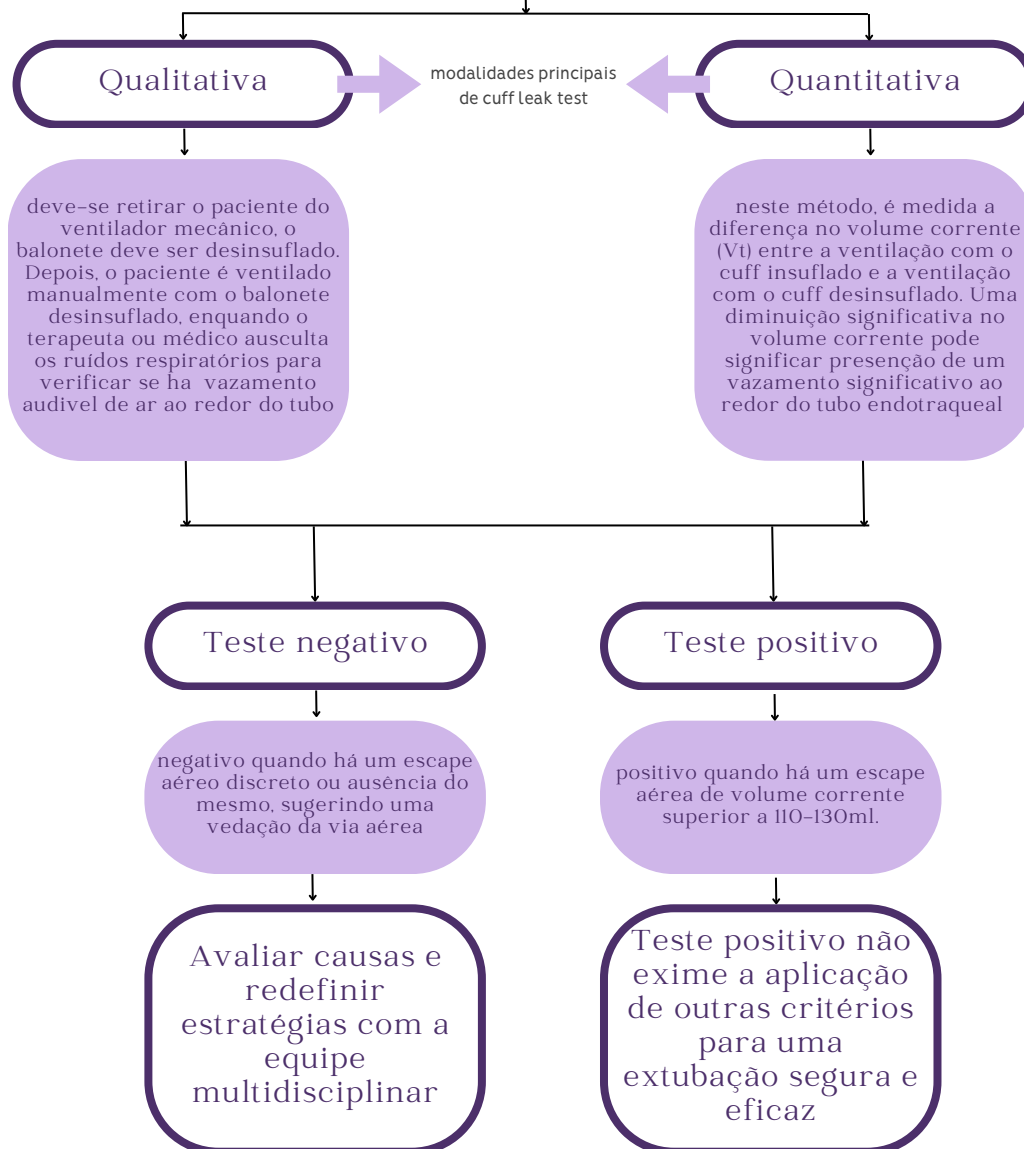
Qualitativa

modalidades principais de cuff leak test

Quantitativa

deve-se retirar o paciente do ventilador mecânico, o balonete deve ser desinsuflado. Depois, o paciente é ventilado manualmente com o balonete desinsuflado, enquando o terapeuta ou médico ausculta os ruídos respiratórios para verificar se ha vazamento audivel de ar ao redor do tubo

neste método, é medida a diferença no volume corrente (Vt) entre a ventilação com o cuff insuflado e a ventilação com o cuff desinsuflado. Uma diminuição significativa no volume corrente pode significar presenção de um vazamento significativo ao redor do tubo endotraqueal

Teste negativo

Teste positivo

negativo quando há um escape aéreo discreto ou ausência do mesmo, sugerindo uma vedação da via aérea

positivo quando há um escape aérea de volume corrente superior a 110-130ml.

Avaliar causas e redefinir estratégias com a equipe multidisciplinar

Teste positivo não exime a aplicação de outras critérios para uma extubação segura e eficaz